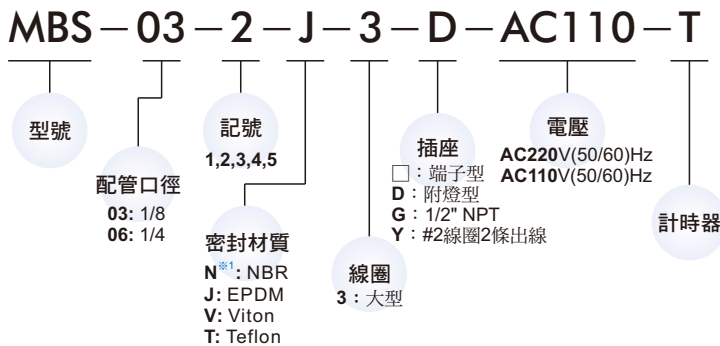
MBS－03－2－J－3－D－AC110－T

型號

配管口徑
03: 1/8
06: 1/4

記號
1,2,3,4,5

密封材質
N※1: NBR
J: EPDM
V: Viton
T: Teflon

線圈
3：大型

插座
□：端子型
D：附燈型
G：1/2" NPT
Y：#2線圈2條出線

電壓
AC220V(50/60)Hz
AC110V(50/60)Hz

計時器